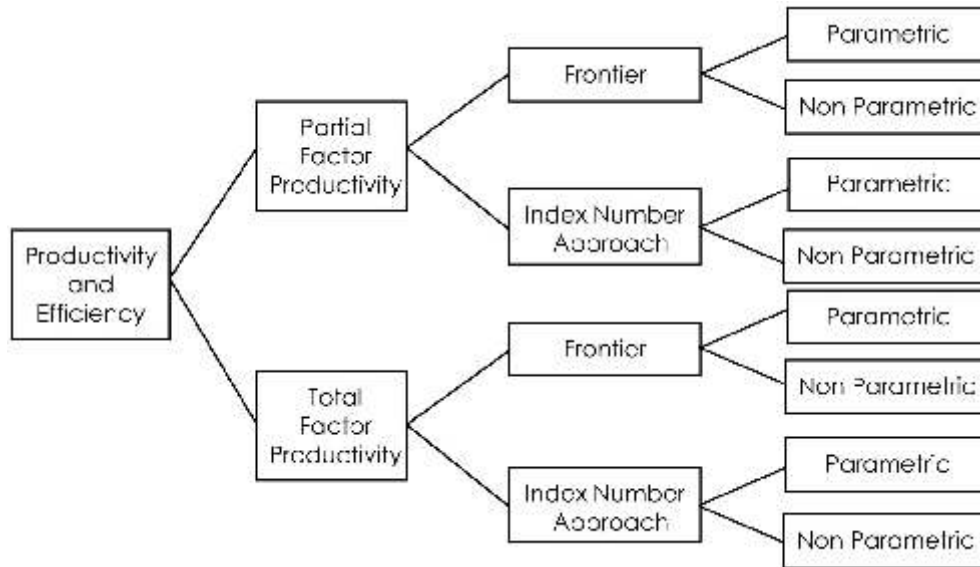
Productivity and Efficiency

Partial Factor Productivity

Frontier

Parametric

Non Parametric

Index Number Approach

Parametric

Non Parametric

Total Factor Productivity

Frontier

Parametric

Non Parametric

Index Number Approach

Parametric

Non Parametric